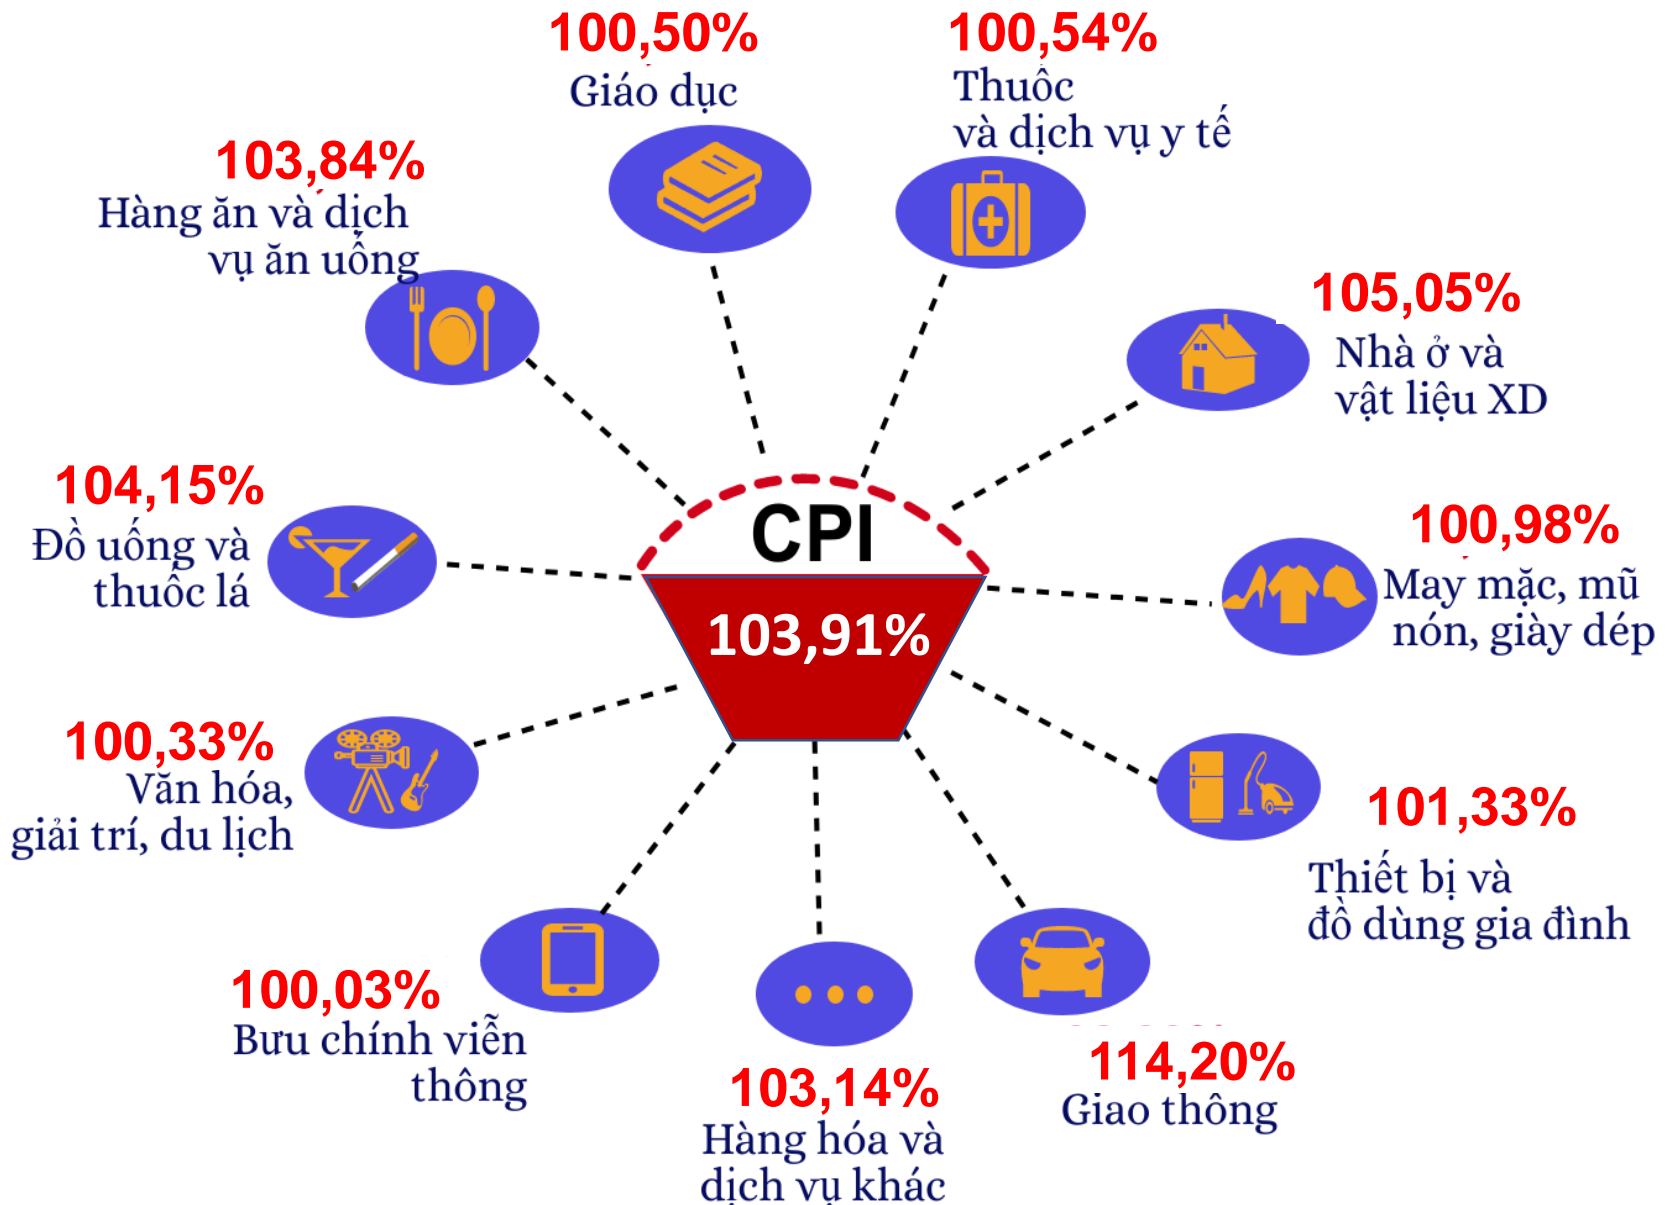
100,50%
Giáo dục

100,54%
Thuốc
và dịch vụ y tế

103,84%
Hàng ăn và dịch vụ ăn uống

105,05%
Nhà ở và vật liệu XD

104,15%
Đồ uống và thuốc lá

CPI
103,91%

100,98%
May mặc, mũ nón, giày dép

100,33%
Văn hóa, giải trí, du lịch

101,33%
Thiết bị và đồ dùng gia đình

100,03%
Bưu chính viễn thông

103,14%
Hàng hóa và dịch vụ khác

114,20%
Giao thông